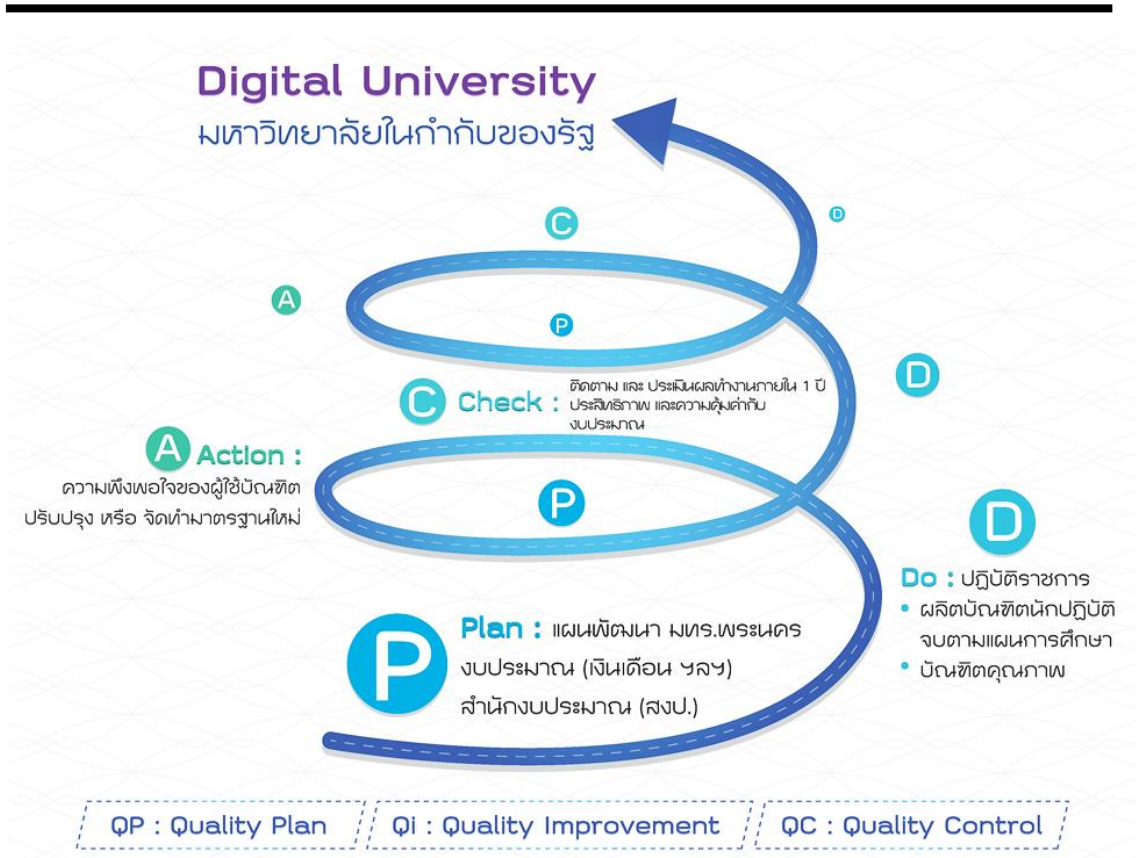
Digital University
มหาวิทยาลัยในกำกับของรัฐ

C

D

A

P

C Check : ติดตาม และ ประเมินผลทำงานภายใน 1 ปี ประสิทธิภาพ และความคุ้มค่ากับงบประมาณ

D

A Action :
ความพึงพอใจของผู้ใช้บัณฑิต
ปรับปรุง หรือ จัดทำมาตรฐานใหม่

P

D

Do : ปฏิบัติราชการ
• ผลิตบัณฑิตนักปฏิบัติ จบตามแผนการศึกษา
• บัณฑิตคุณภาพ

P Plan : แผนพัฒนา มทร.พระนคร
งบประมาณ (เงินเดือน ฯลฯ)
สำนักงบประมาณ (สงป.)

QP : Quality Plan
Qi : Quality Improvement
QC : Quality Control